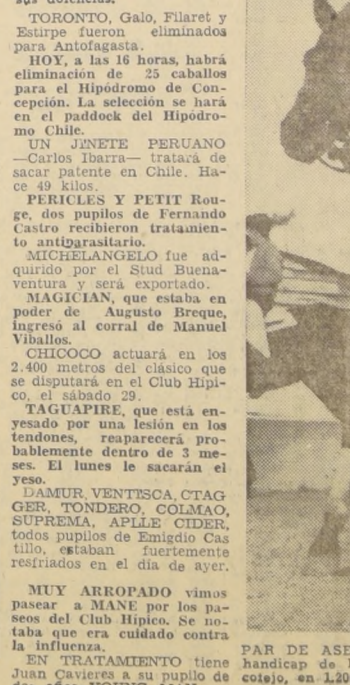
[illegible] dolencias.

TORONTO, Galo, Filaret y Estirpe fueron eliminados para Antofagasta.

HOY, a las 16 horas, habrá eliminación de 25 caballos para el Hipódromo de Concepción. La selección se hará en el paddock del Hipódromo Chile.

UN JINETE PERUANO —Carlos Ibarra— tratará de sacar patente en Chile. Hace 49 kilos.

PERICLES Y PETIT Rouge, dos pupilos de Fernando Castro recibieron tratamiento antiparasitario.

MICHELANGELO fue adquirido por el Stud Buenaventura y será exportado.

MAGICIAN, que estaba en poder de Augusto Breque, ingresó al corral de Manuel Viballos.

CHICOCO actuará en los 2.400 metros del clásico que se disputará en el Club Hípico, el sábado 29.

TAGUAPIRE, que está enyesado por una lesión en los tendones, reaparecerá probablemente dentro de 3 meses. El lunes le sacarán el yeso.

DAMUR, VENTESCA, CTAGGER, TONDERO, COLMAO, SUPREMA, APLLE CIDER, todos pupilos de Emigdio Castillo, estaban fuertemente resfriados en el día de ayer.

MUY ARROPADO vimos pasear a MANE por los paseos del Club Hípico. Se notaba que era cuidado contra la influenza.

EN TRATAMIENTO tiene Juan Cavieres a su pupilo de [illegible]

PAR DE ASE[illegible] handicap de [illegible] cotejo, en 1.20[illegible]